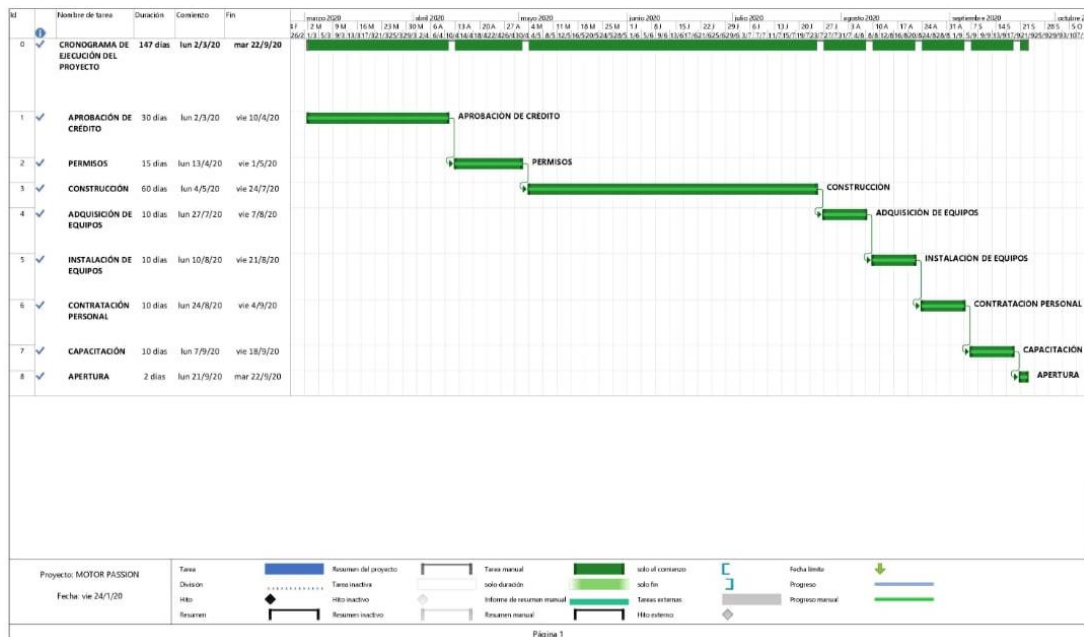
| Id | | Nombre de tarea | Duración | Comienzo | Fin |
|---|---|---|---|---|---|
| 0 | ✓ | CRONOGRAMA DE EJECUCIÓN DEL PROYECTO | 147 días | lun 2/3/20 | mar 22/9/20 |
| 1 | ✓ | APROBACIÓN DE CRÉDITO | 30 días | lun 2/3/20 | vie 10/4/20 |
| 2 | ✓ | PERMISOS | 15 días | lun 13/4/20 | vie 1/5/20 |
| 3 | ✓ | CONSTRUCCIÓN | 60 días | lun 4/5/20 | vie 24/7/20 |
| 4 | ✓ | ADQUISICIÓN DE EQUIPOS | 10 días | lun 27/7/20 | vie 7/8/20 |
| 5 | ✓ | INSTALACIÓN DE EQUIPOS | 10 días | lun 10/8/20 | vie 21/8/20 |
| 6 | ✓ | CONTRATACIÓN PERSONAL | 10 días | lun 24/8/20 | vie 4/9/20 |
| 7 | ✓ | CAPACITACIÓN | 10 días | lun 7/9/20 | vie 18/9/20 |
| 8 | ✓ | APERTURA | 2 días | lun 21/9/20 | mar 22/9/20 |

marzo 2020 abril 2020 mayo 2020 junio 2020 julio 2020 agosto 2020 septiembre 2020 octubre 2

APROBACIÓN DE CRÉDITO
PERMISOS
CONSTRUCCIÓN
ADQUISICIÓN DE EQUIPOS
INSTALACION DE EQUIPOS
CONTRATACION PERSONAL
CAPACITACIÓN
APERTURA

Proyecto: MOTOR PASSION
Fecha: vie 24/1/20

Tarea
División
Hito
Resumen
Resumen del proyecto
Tarea inactiva
Hito inactivo
Resumen inactivo
Tarea manual
solo duración
Informe de resumen manual
Resumen manual
solo el comienzo
solo fin
Tareas externas
Hito externo
Fecha límite
Progreso
Progreso manual

Página 1